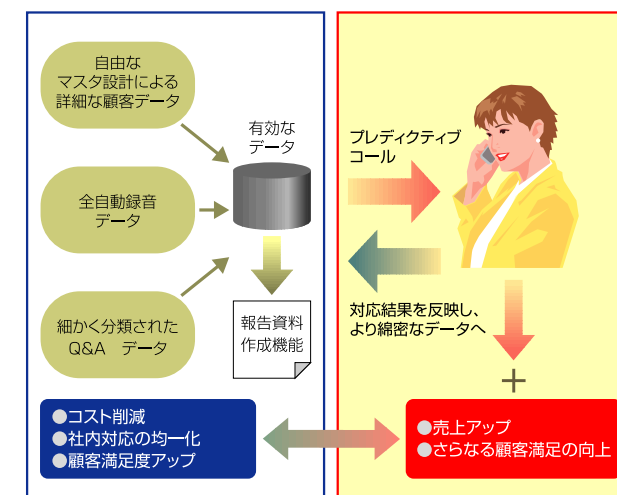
自由な
マスタ設計による
詳細な顧客データ

全自動録音
データ

細かく分類された
Q&A　データ

有効な
データ

報告資料
作成機能

プレディクティブ
コール

対応結果を反映し、
より綿密なデータへ

＋

●コスト削減
●社内対応の均一化
●顧客満足度アップ

●売上アップ
●さらなる顧客満足の向上